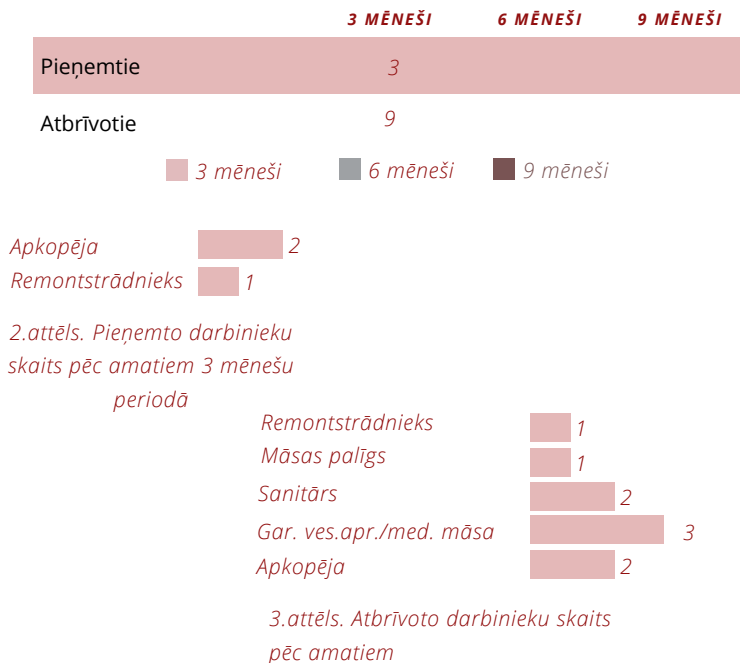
| | 3 MĒNEŠI | 6 MĒNEŠI | 9 MĒNEŠI |
|---|---|---|---|
| Pieņemtie | 3 | | |
| Atbrīvotie | 9 | | |

3 mēneši 6 mēneši 9 mēneši

Apkopēja 2
Remontstrādnieks 1

2.attēls. Pieņemto darbinieku skaits pēc amatiem 3 mēnešu periodā

Remontstrādnieks 1
Māsas palīgs 1
Sanitārs 2
Gar. ves.apr./med. māsa 3
Apkopēja 2

3.attēls. Atbrīvoto darbinieku skaits pēc amatiem